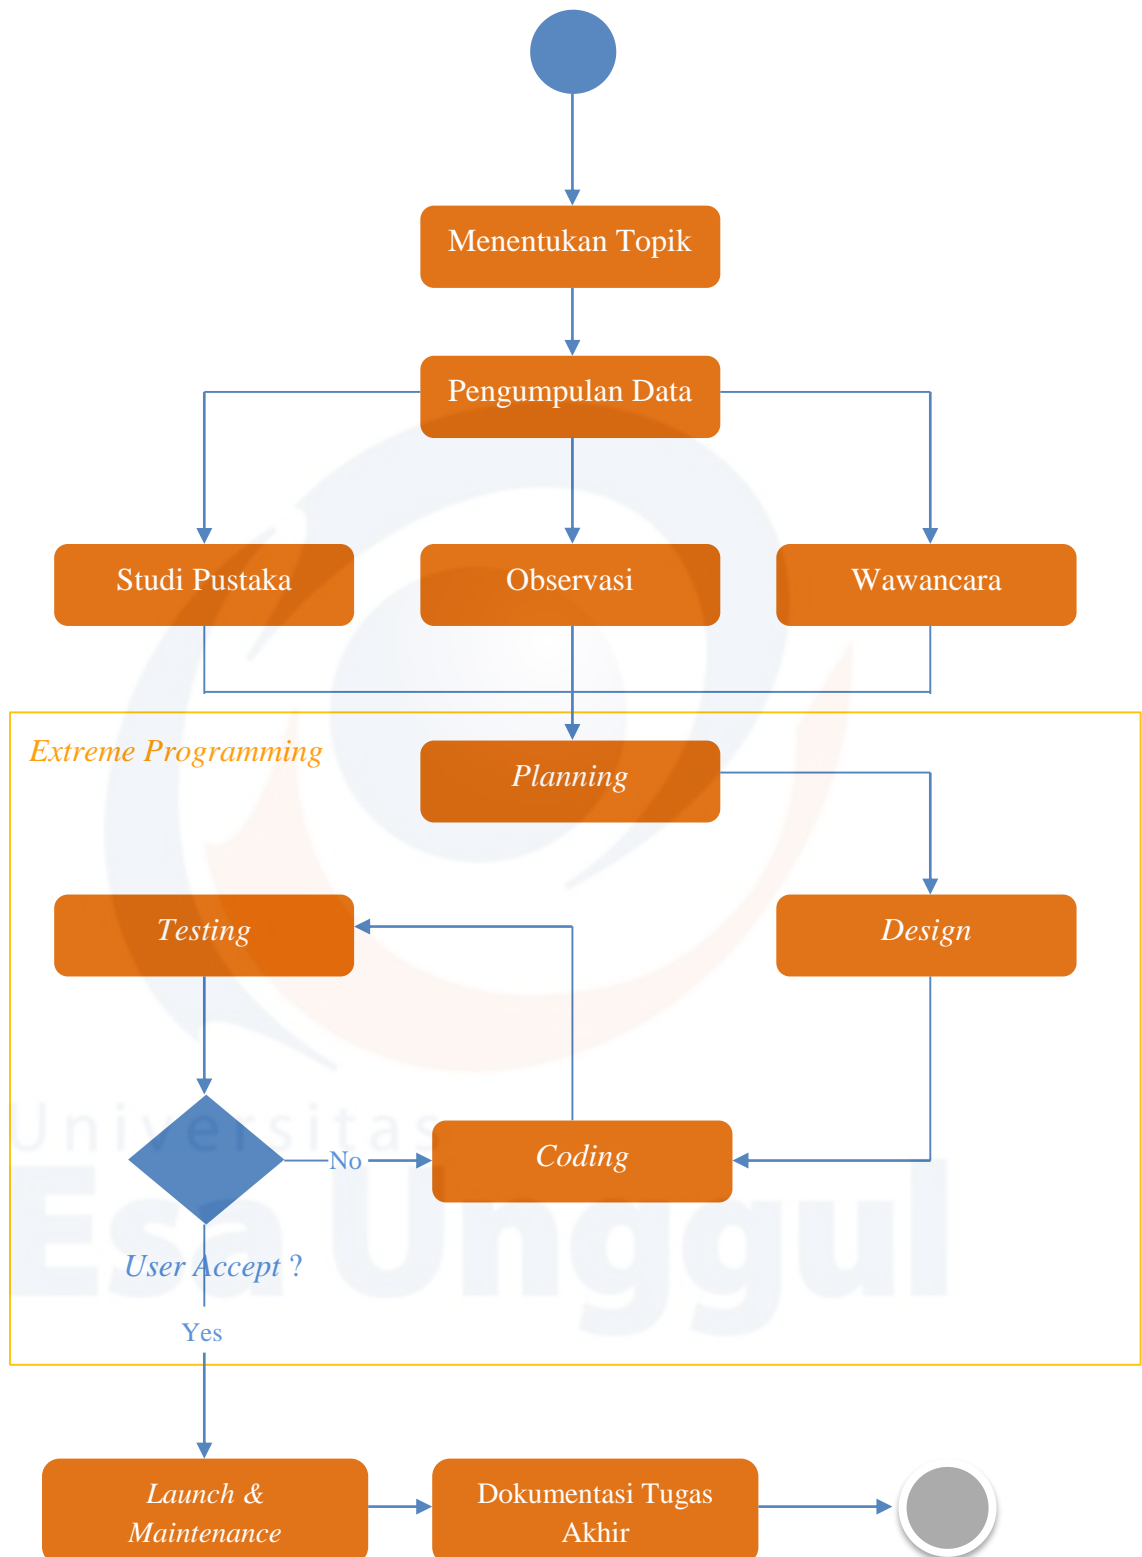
Menentukan Topik

Pengumpulan Data

Studi Pustaka

Observasi

Wawancara

Extreme Programming

Planning

Testing

Design

Universitas Esa Unggul

No

Coding

User Accept ?

Yes

Launch & Maintenance

Dokumentasi Tugas Akhir